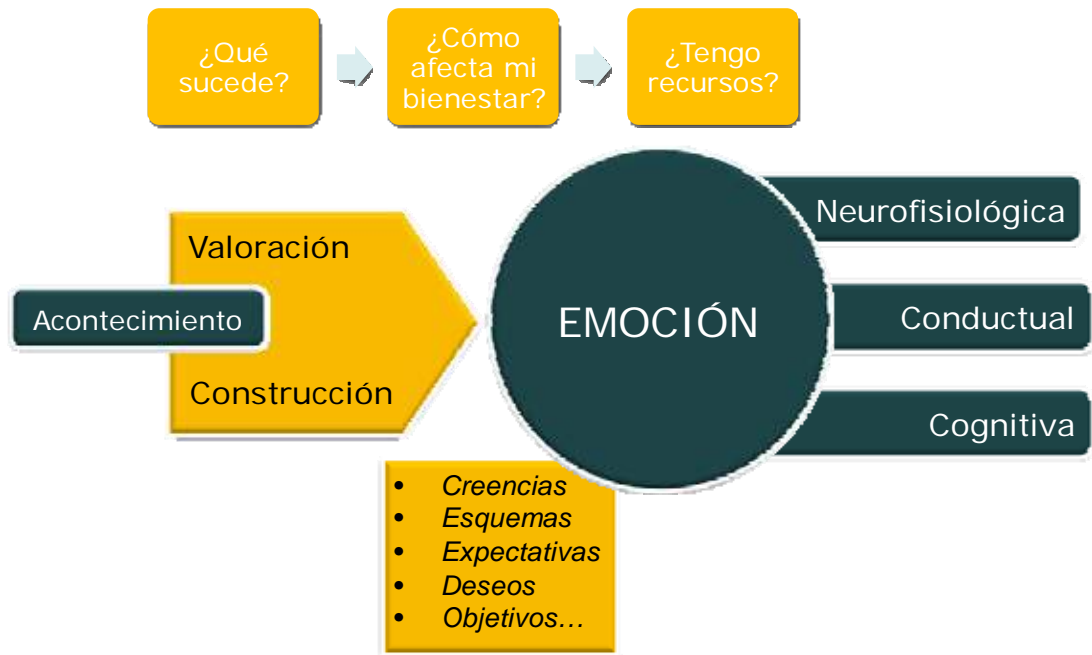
¿Qué sucede?

¿Cómo afecta mi bienestar?

¿Tengo recursos?

Valoración

Acontecimiento

Construcción

EMOCIÓN

Neurofisiológica

Conductual

Cognitiva

- *Creencias*
- *Esquemas*
- *Expectativas*
- *Deseos*
- *Objetivos…*